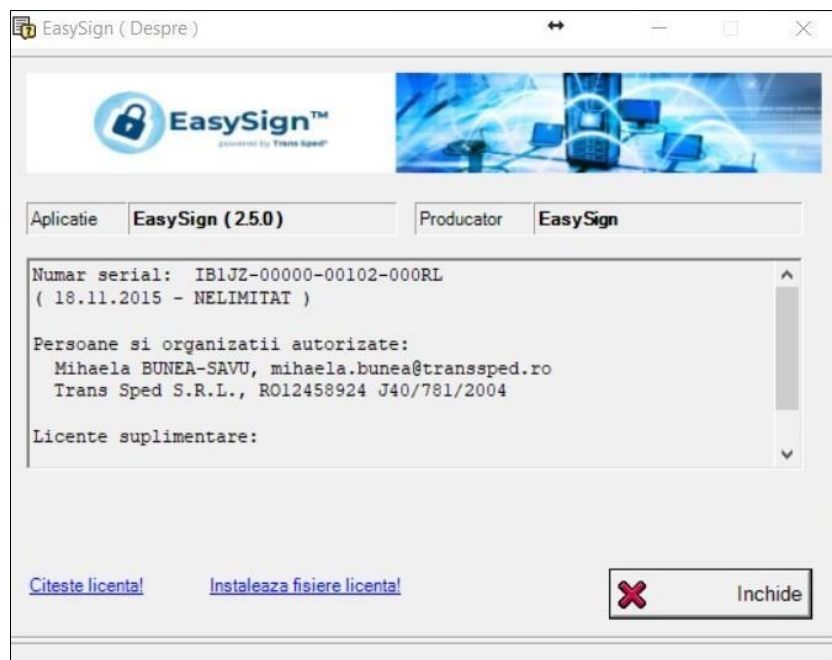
EasySign ( Despre )

EasySign™
powered by Trans Sped

Aplicatie EasySign ( 2.5.0 )

Producator EasySign

Numar serial: IB1JZ-00000-00102-000RL
( 18.11.2015 - NELIMITAT )

Persoane si organizatii autorizate:
Mihaela BUNEA-SAVU, mihaela.bunea@transsped.ro
Trans Sped S.R.L., RO12458924 J40/781/2004

Licente suplimentare:

Citeste licenta!

Instaleaza fisiere licenta!

Inchide